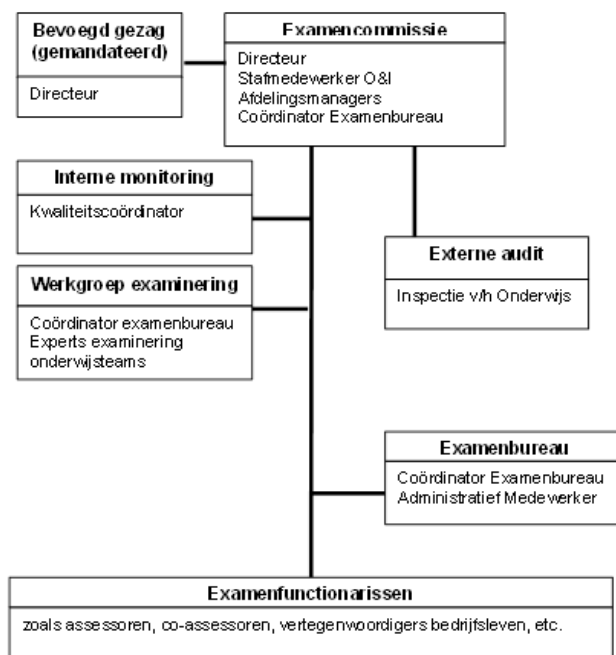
Bevoegd gezag (gemandateerd)

Directeur

Examencommissie

Directeur
Stafmedewerker O&I
Afdelingsmanagers
Coördinator Examenbureau

Interne monitoring

Kwaliteitscoördinator

Externe audit

Inspectie v/h Onderwijs

Werkgroep examinering

Coördinator examenbureau
Experts examinering onderwijsteams

Examenbureau

Coördinator Examenbureau
Administratief Medewerker

Examenfunctionarissen

zoals assessoren, co-assessoren, vertegenwoordigers bedrijfsleven, etc.